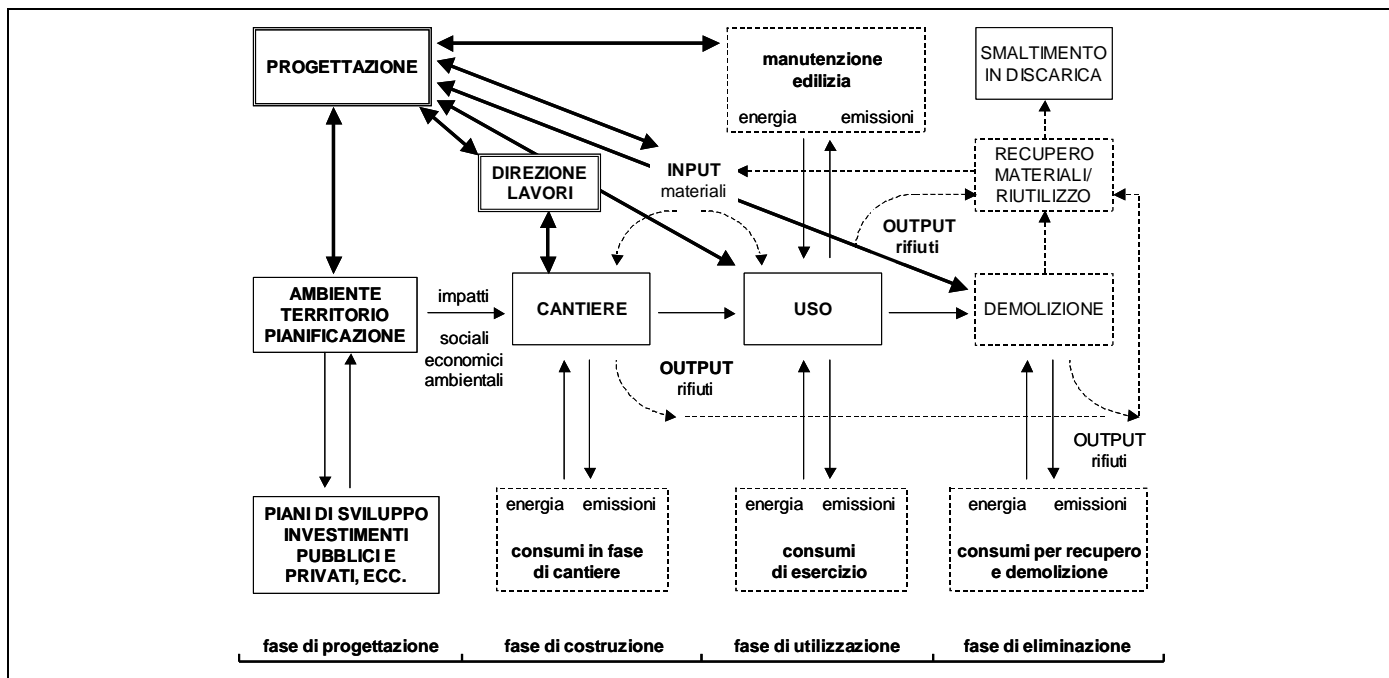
PROGETTAZIONE

manutenzione edilizia

energia emissioni

SMALTIMENTO IN DISCARICA

RECUPERO MATERIALI/ RIUTILIZZO

INPUT materiali

DIREZIONE LAVORI

OUTPUT rifiuti

AMBIENTE TERRITORIO PIANIFICAZIONE

impatti

sociali economici ambientali

CANTIERE

USO

DEMOLIZIONE

OUTPUT rifiuti

OUTPUT rifiuti

PIANI DI SVILUPPO INVESTIMENTI PUBBLICI E PRIVATI, ECC.

energia emissioni

consumi in fase di cantiere

energia emissioni

consumi di esercizio

energia emissioni

consumi per recupero e demolizione

fase di progettazione

fase di costruzione

fase di utilizzazione

fase di eliminazione